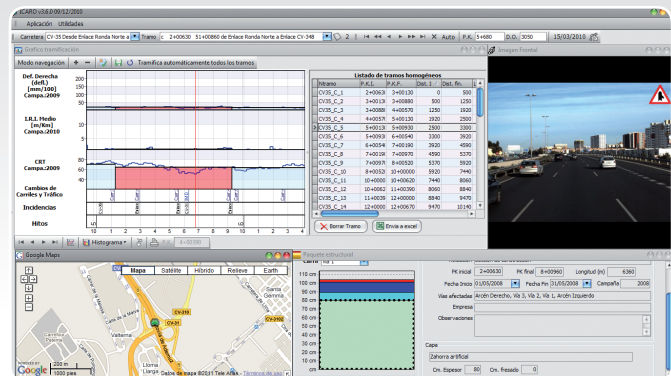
iCARO v3.6.0 09/12/2010

Aplicación Utilidades

Carretera CV-35 Desde Enlace Ronda Norte a Tramo c 2+00630 51+00860 de Enlace Ronda Norte a Enlace CV-348 2 Auto P.K. 5+680 D.O. 3050 15/03/2010

Gráfico tramificación

Modo navegación + - Tramifica automáticamente todos los tramos

Def. Derecha (defl.) (mm/100) Campa.:2009

I.R.I. Medio (m/Km) Campa.:2010

CRT Campa.:2009

Cambios de Carriles y Tráfico

Incidencias

Hitos

Listado de tramos homogéneos

| Tramo | P.K.I. | P.K.F. | Dist. I. | Dist. fin. |
|---|---|---|---|---|
| CV35_C_1 | 2+00630 | 3+00130 | 0 | 500 |
| CV35_C_2 | 3+00130 | 3+00880 | 500 | 1250 |
| CV35_C_3 | 3+00880 | 4+00570 | 1250 | 1920 |
| CV35_C_4 | 4+00570 | 5+00130 | 1920 | 2500 |
| CV35_C_5 | 5+00130 | 5+00930 | 2500 | 3300 |
| CV35_C_6 | 5+00930 | 6+00540 | 3300 | 3920 |
| CV35_C_7 | 6+00540 | 7+00190 | 3920 | 4590 |
| CV35_C_8 | 7+00190 | 7+00970 | 4590 | 5370 |
| CV35_C_9 | 7+00970 | 8+00520 | 5370 | 5920 |
| CV35_C_10 | 8+00520 | 10+00000 | 5920 | 7440 |
| CV35_C_11 | 10+00000 | 10+00640 | 7440 | 8840 |
| CV35_C_12 | 10+00640 | 11+00390 | 8840 | 8840 |
| CV35_C_13 | 11+00390 | 12+00000 | 8840 | 9470 |
| CV35_C_14 | 12+00000 | 12+00670 | 9470 | 10140 |

Borrar Tramo Envía a excel

Imagen Frontal

Google Maps

Histograma

Mapa Satélite Híbrido Relieve Earth

Paquete estructural

PK inicial 2+00630 PK final 8+00960 Longitud (m) 6360

Fecha Inicio 01/05/2008 Fecha Fin 31/05/2008 Campaña 2008

Vías afectadas Arcén Derecho, Vía 3, Vía 2, Vía 1, Arcén Izquierdo

Empresa

Observaciones

Capa

Zahorra artificial

Cm. Espesor 80 Cm. fresado 0

Datos de mapa ©2011 Tele Atlas - Términos de uso